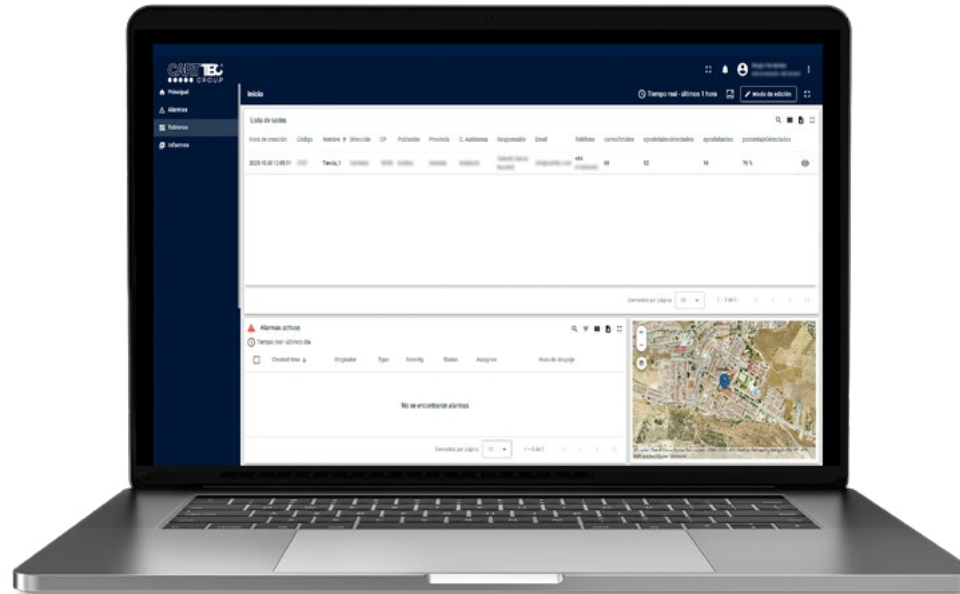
CARTTEC GROUP

Principal
Alarmas
Tableros
Informes

Inicio

Tiempo real - últimos 1 hora
Modo de edición

Lista de sedes

| Hora de creación | Código | Nombre | Dirección | CP | Población | Provincia | C. Autónoma | Responsable | Email | Teléfono | correoTotales | epostalesDetectados | epostalesSinmos | porcentajeDetectados |
|---|---|---|---|---|---|---|---|---|---|---|---|---|---|---|
| 2025-10-20 12:00:11 | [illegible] | Tienda_1 | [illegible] | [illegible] | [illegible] | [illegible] | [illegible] | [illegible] | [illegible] | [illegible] | 66 | 52 | 14 | 79 % |

Elementos por página: 10
1 – 1 de 1

Alarmas activas
Tiempo real - últimos día

| Created time | Originator | Type | Severity | Status | Assignee | Hora de despejo |
|---|---|---|---|---|---|---|

No se encontraron alarmas

Elementos por página: 10
1 – 0 de 0